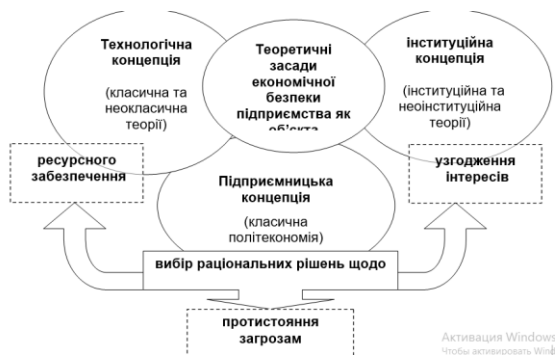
Технологічна концепція

(класична та неокласична теорії)

Теоретичні засади економічної безпеки підприємства як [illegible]

інституційна концепція

(інституційна та неоінституційна теорії)

ресурсного забезпечення

узгодження інтересів

Підприємницька концепція

(класична політекономія)

вибір раціональних рішень щодо

протистояння загрозам

Активация Windows
Чтобы активировать Wind